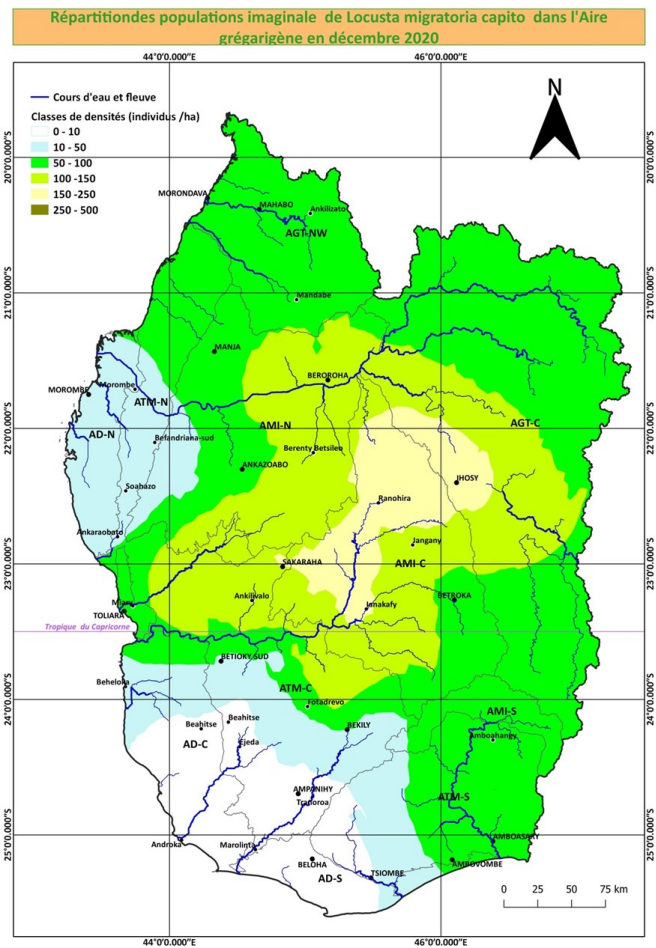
Répartitiondes populations imaginale de Locusta migratoria capito dans l'Aire grégarigène en décembre 2020

44°0'0.000"E
46°0'0.000"E

Cours d'eau et fleuve
Classes de densités (individus /ha)
0 - 10
10 - 50
50 - 100
100 -150
150 -250
250 - 500

N

20°0'0.000"S
21°0'0.000"S
22°0'0.000"S
23°0'0.000"S
24°0'0.000"S
25°0'0.000"S

MORONDAVA
MAHABO
Ankilizato
AGT-NW
Mandabe
MANJA
BEROROHA
MOROMBE
Morombe
ATM-N
AD-N
AMI-N
AGT-C
Befandriana-sud
Berenty Betsileo
ANKAZOABO
IHOSY
Soabazo
Ranohira
Ankaraobato
Jangany
SAKARAHA
AMI-C
Ankilivalo
Manja
TOLIARA
Ianakafy
BETROKA
Tropique du Capricorne
BETIOKY SUD
Beheloka
ATM-C
Fotadrevo
AMI-S
Beahitse
Beahitse
BEKILY
AD-C
Ejeda
Amboahangy
AMPANIHY
Tranoroa
ATM-S
AMBOASARY
Androka
Marolinta
BELOHA
AMBOVOMBE
AD-S
TSIOMBE
0 25 50 75 km

44°0'0.000"E
46°0'0.000"E